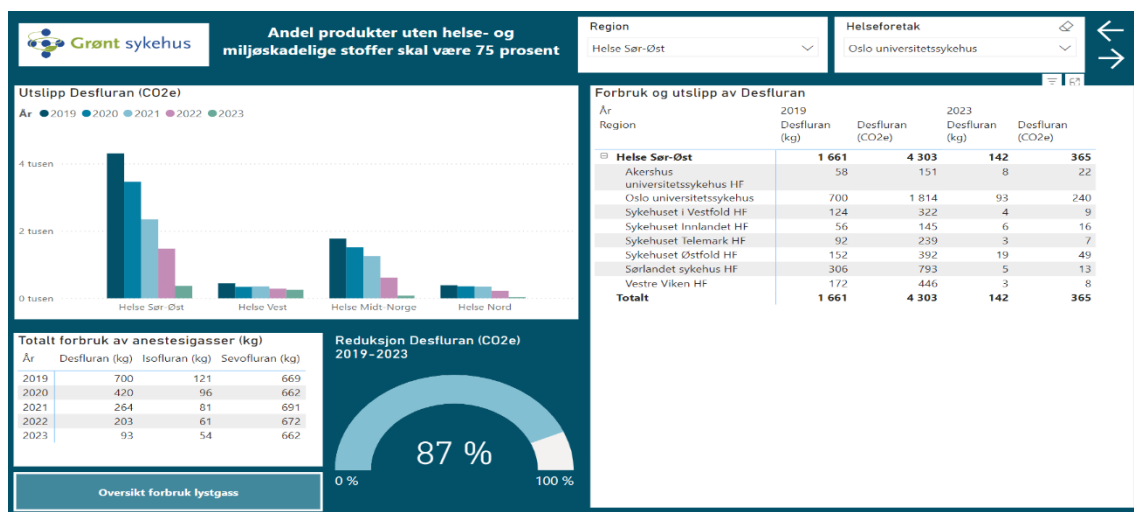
Grønt sykehus

Andel produkter uten helse- og miljøskadelige stoffer skal være 75 prosent

Region
Helse Sør-Øst

Helseforetak
Oslo universitetssykehus

Utslipp Desfluran (CO2e)

År ● 2019 ● 2020 ● 2021 ● 2022 ● 2023

4 tusen
2 tusen
0 tusen

Helse Sør-Øst
Helse Vest
Helse Midt-Norge
Helse Nord

Forbruk og utslipp av Desfluran

| År Region | 2019 Desfluran (kg) | Desfluran (CO2e) | 2023 Desfluran (kg) | Desfluran (CO2e) |
|---|---|---|---|---|
| ⊟ Helse Sør-Øst | 1 661 | 4 303 | 142 | 365 |
| Akershus universitetssykehus HF | 58 | 151 | 8 | 22 |
| Oslo universitetssykehus | 700 | 1 814 | 93 | 240 |
| Sykehuset i Vestfold HF | 124 | 322 | 4 | 9 |
| Sykehuset Innlandet HF | 56 | 145 | 6 | 16 |
| Sykehuset Telemark HF | 92 | 239 | 3 | 7 |
| Sykehuset Østfold HF | 152 | 392 | 19 | 49 |
| Sørlandet sykehus HF | 306 | 793 | 5 | 13 |
| Vestre Viken HF | 172 | 446 | 3 | 8 |
| Totalt | 1 661 | 4 303 | 142 | 365 |

Totalt forbruk av anestesigasser (kg)

| År | Desfluran (kg) | Isofluran (kg) | Sevofluran (kg) |
|---|---|---|---|
| 2019 | 700 | 121 | 669 |
| 2020 | 420 | 96 | 662 |
| 2021 | 264 | 81 | 691 |
| 2022 | 203 | 61 | 672 |
| 2023 | 93 | 54 | 662 |

Reduksjon Desfluran (CO2e) 2019-2023

87 %

0 %
100 %

Oversikt forbruk lystgass